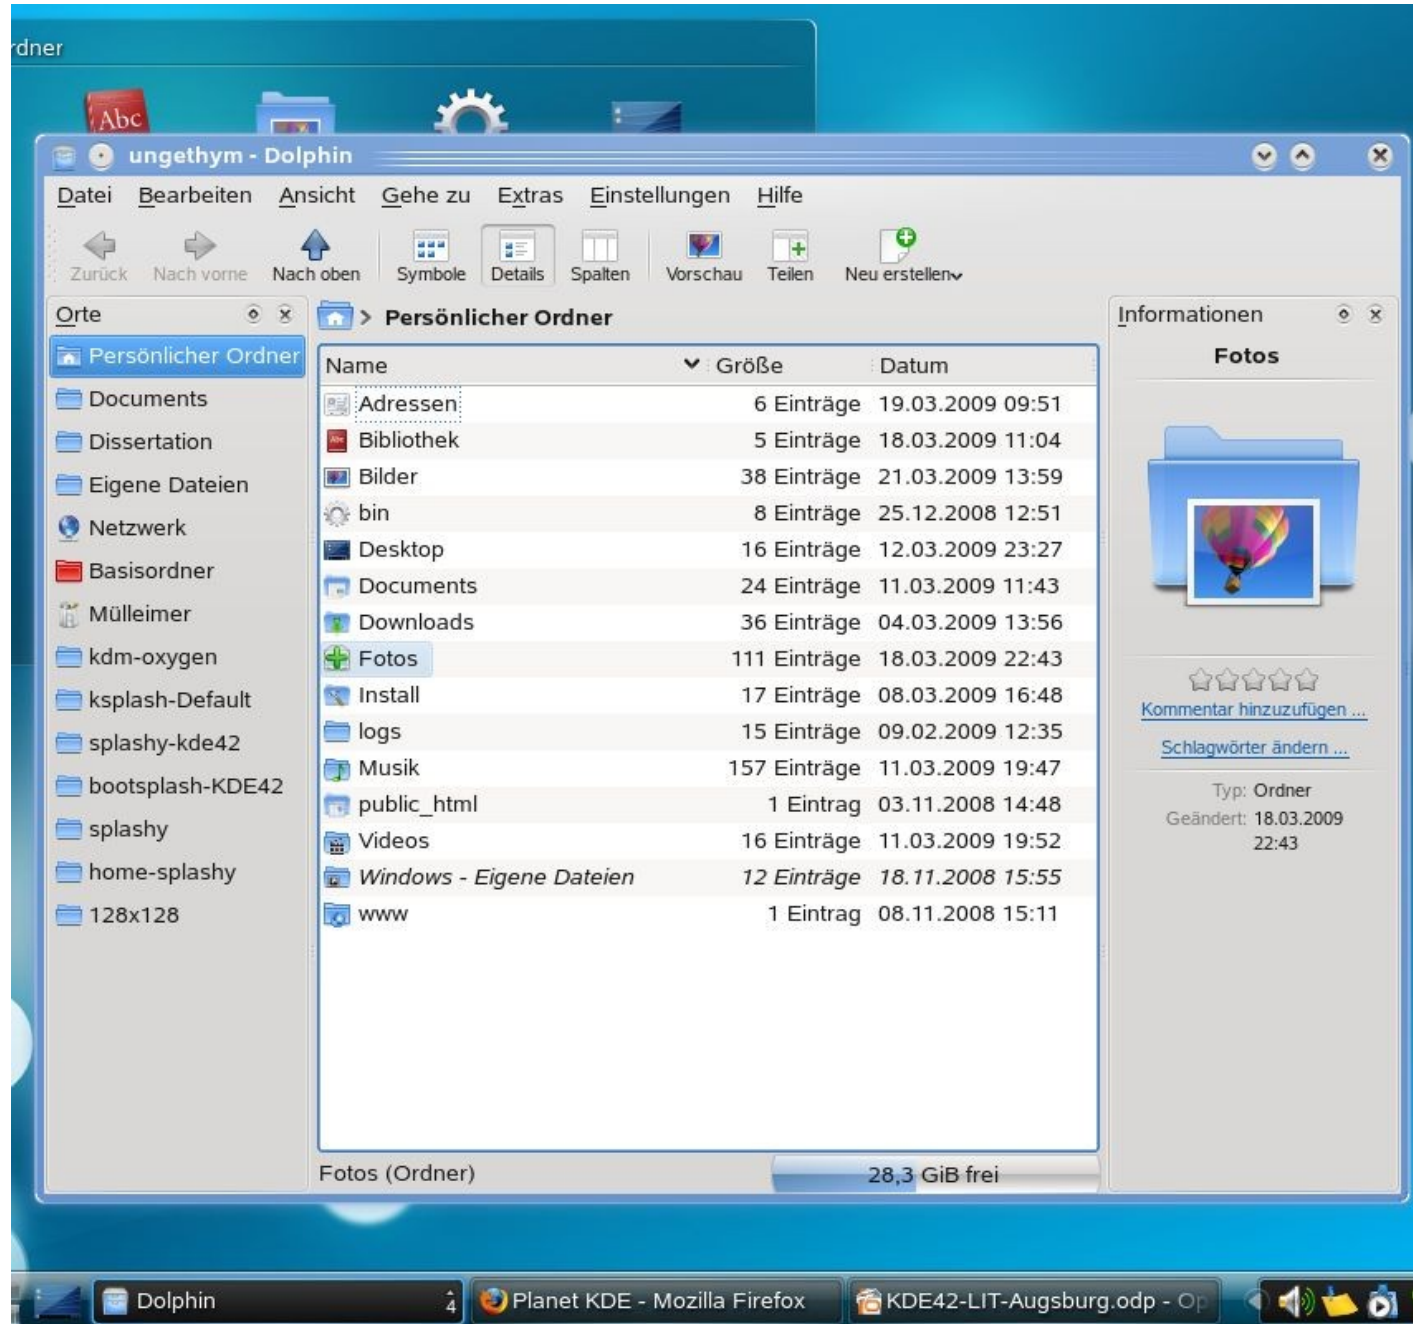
rdner

Abc

ungethym - Dolphin

Datei Bearbeiten Ansicht Gehe zu Extras Einstellungen Hilfe

Zurück Nach vorne Nach oben Symbole Details Spalten Vorschau Teilen Neu erstellen

Orte

Persönlicher Ordner
Documents
Dissertation
Eigene Dateien
Netzwerk
Basisordner
Mülleimer
kdm-oxygen
ksplash-Default
splashy-kde42
bootsplash-KDE42
splashy
home-splashy
128x128

Persönlicher Ordner

| Name | Größe | Datum |
|---|---|---|
| Adressen | 6 Einträge | 19.03.2009 09:51 |
| Bibliothek | 5 Einträge | 18.03.2009 11:04 |
| Bilder | 38 Einträge | 21.03.2009 13:59 |
| bin | 8 Einträge | 25.12.2008 12:51 |
| Desktop | 16 Einträge | 12.03.2009 23:27 |
| Documents | 24 Einträge | 11.03.2009 11:43 |
| Downloads | 36 Einträge | 04.03.2009 13:56 |
| Fotos | 111 Einträge | 18.03.2009 22:43 |
| Install | 17 Einträge | 08.03.2009 16:48 |
| logs | 15 Einträge | 09.02.2009 12:35 |
| Musik | 157 Einträge | 11.03.2009 19:47 |
| public_html | 1 Eintrag | 03.11.2008 14:48 |
| Videos | 16 Einträge | 11.03.2009 19:52 |
| Windows - Eigene Dateien | 12 Einträge | 18.11.2008 15:55 |
| www | 1 Eintrag | 08.11.2008 15:11 |

Fotos (Ordner)
28,3 GiB frei

Informationen

Fotos

Kommentar hinzuzufügen ...
Schlagwörter ändern ...
Typ: Ordner
Geändert: 18.03.2009 22:43

Dolphin
4
Planet KDE - Mozilla Firefox
KDE42-LIT-Augsburg.odp - Op